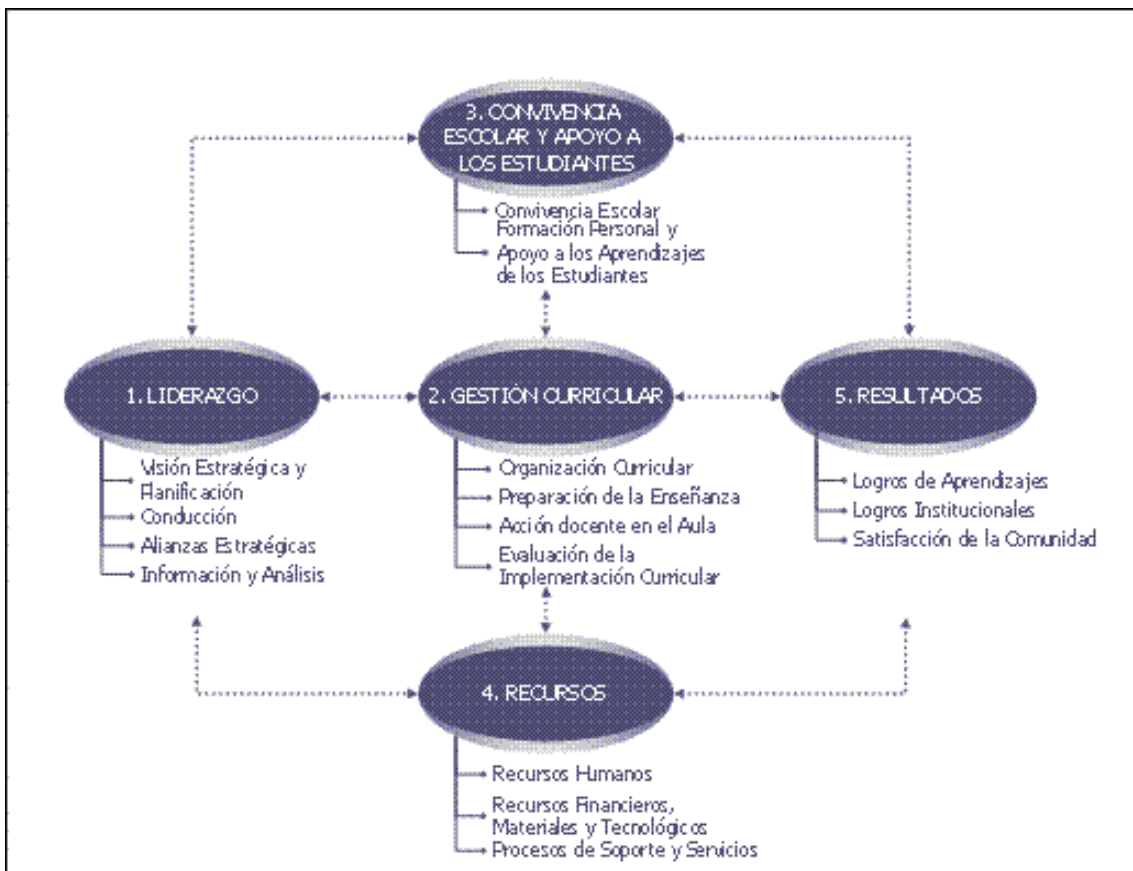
3. CONVIVENCIA ESCOLAR Y APOYO A LOS ESTUDIANTES

Convivencia Escolar
Formación Personal y Apoyo a los Aprendizajes de los Estudiantes

1. LIDERAZGO

Visión Estratégica y Planificación
Conducción
Alianzas Estratégicas
Información y Análisis

2. GESTIÓN CURRICULAR

Organización Curricular
Preparación de la Enseñanza
Acción docente en el Aula
Evaluación de la Implementación Curricular

5. RESULTADOS

Logros de Aprendizajes
Logros Institucionales
Satisfacción de la Comunidad

4. RECURSOS

Recursos Humanos
Recursos Financieros, Materiales y Tecnológicos
Procesos de Soporte y Servicios